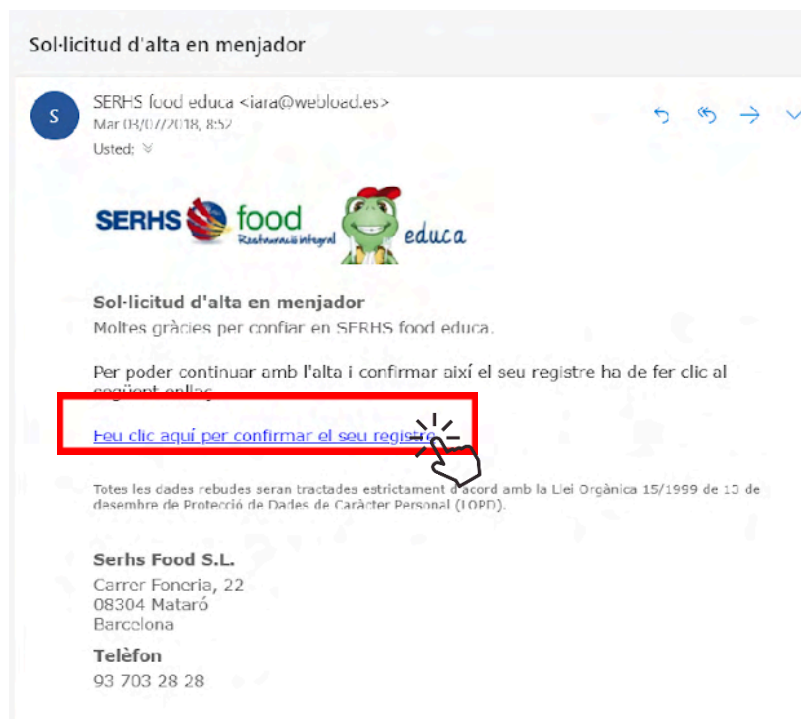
Sol·licitud d'alta en menjador

S

SERHS food educa <iara@webload.es>
Mar 03/07/2018, 8:52
Usted:

SERHS food Restauració integral educa

Sol·licitud d'alta en menjador
Moltes gràcies per confiar en SERHS food educa.

Per poder continuar amb l'alta i confirmar així el seu registre ha de fer clic al següent enllaç.

Feu clic aquí per confirmar el seu registre

Totes les dades rebudes seran tractades estrictament d'acord amb la Llei Orgànica 15/1999 de 13 de desembre de Protecció de Dades de Caràcter Personal (LOPD).

Serhs Food S.L.
Carrer Foneria, 22
08304 Mataró
Barcelona

Telèfon
93 703 28 28